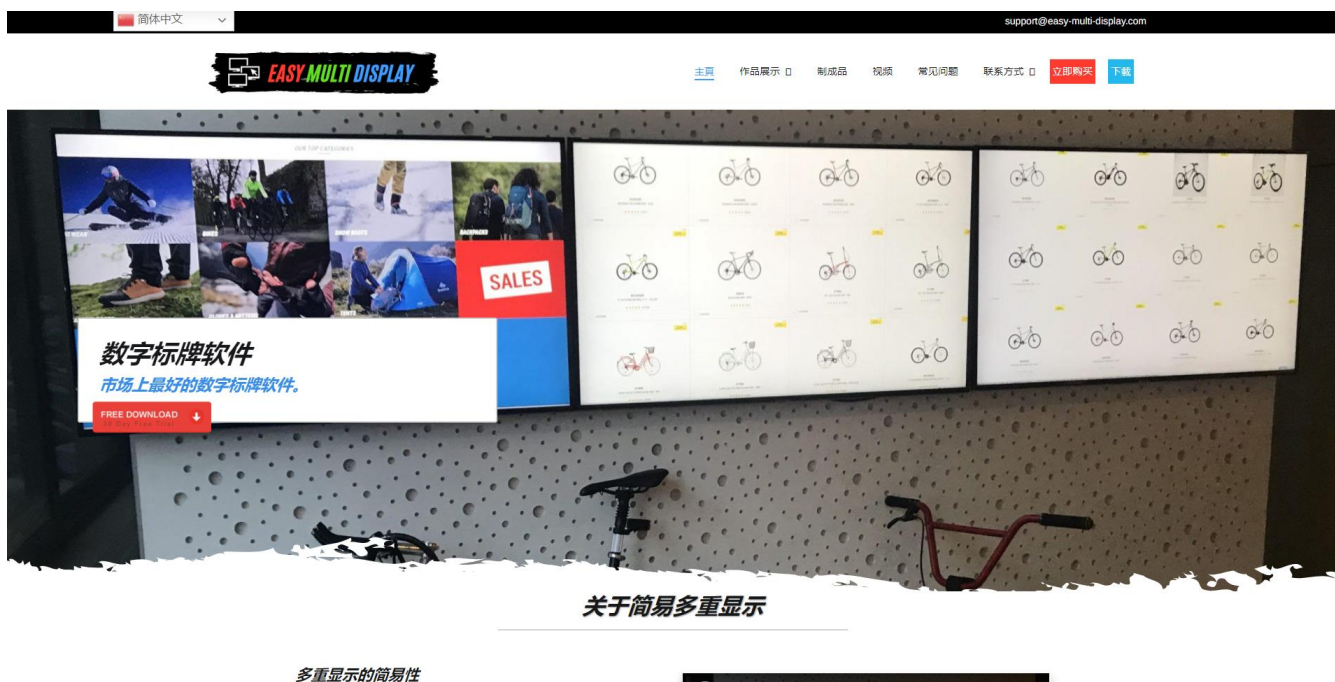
简体中文

support@easy-multi-display.com

EASY MULTI DISPLAY

主頁
作品展示
制成品
视频
常见问题
联系方式
立即购买
下载

OUR TOP CATEGORIES

BIKES
SNOW BOOTS
BACKPACKS
SALES
TENTS

数字标牌软件

市场上最好的数字标牌软件。

FREE DOWNLOAD
14 Day Free Trial

关于简易多重显示

多重显示的简易性